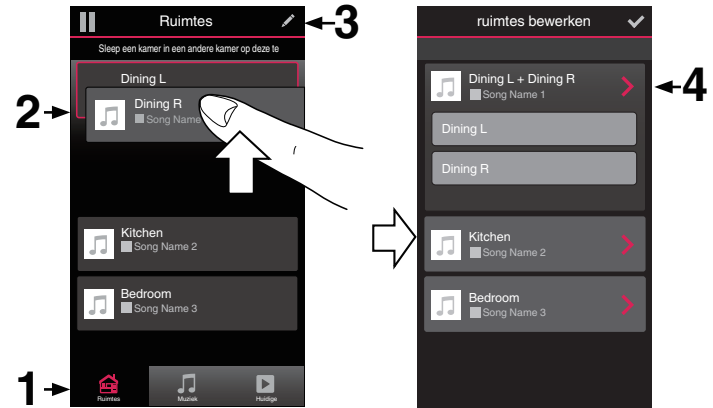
Ruimtes

3

Sleep een kamer in een andere kamer op deze te

Dining L

2

Dining R

Song Name

Kitchen

Song Name 2

Bedroom

Song Name 3

1

Ruimtes

Muziek

Huidige

ruimtes bewerken

Dining L + Dining R

Song Name 1

4

Dining L

Dining R

Kitchen

Song Name 2

Bedroom

Song Name 3